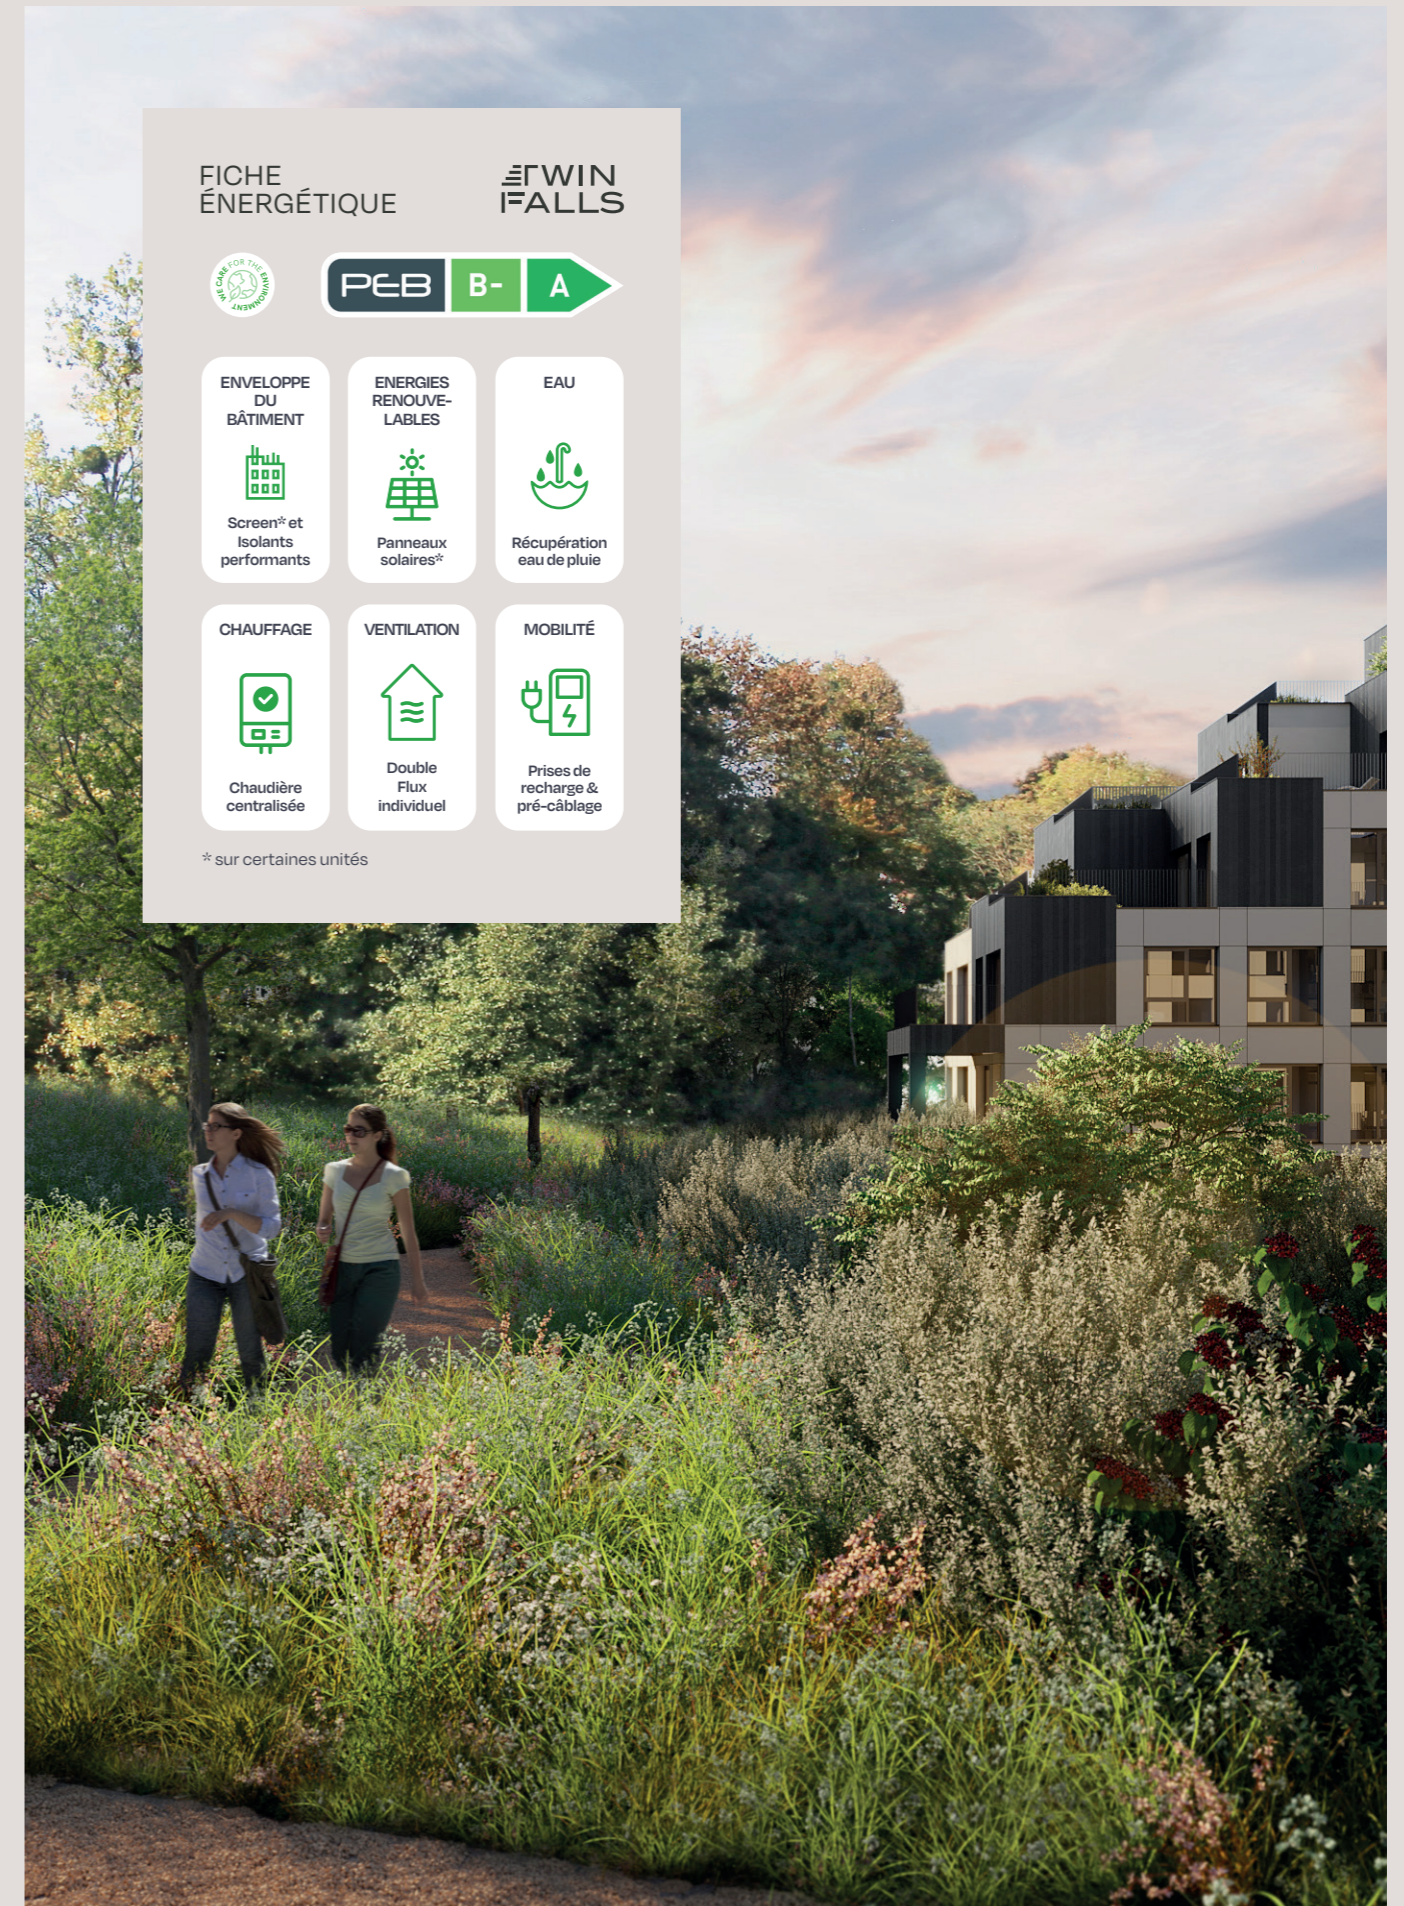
FICHE ÉNERGÉTIQUE

TWIN FALLS

WE CARE FOR THE ENVIRONMENT

PEB B- A

ENVELOPPE DU BÂTIMENT

Screen* et Isolants performants

ENERGIES RENOUVELABLES

Panneaux solaires*

EAU

Récupération eau de pluie

CHAUFFAGE

Chaudière centralisée

VENTILATION

Double Flux individuel

MOBILITÉ

Prises de recharge & pré-câblage

* sur certaines unités